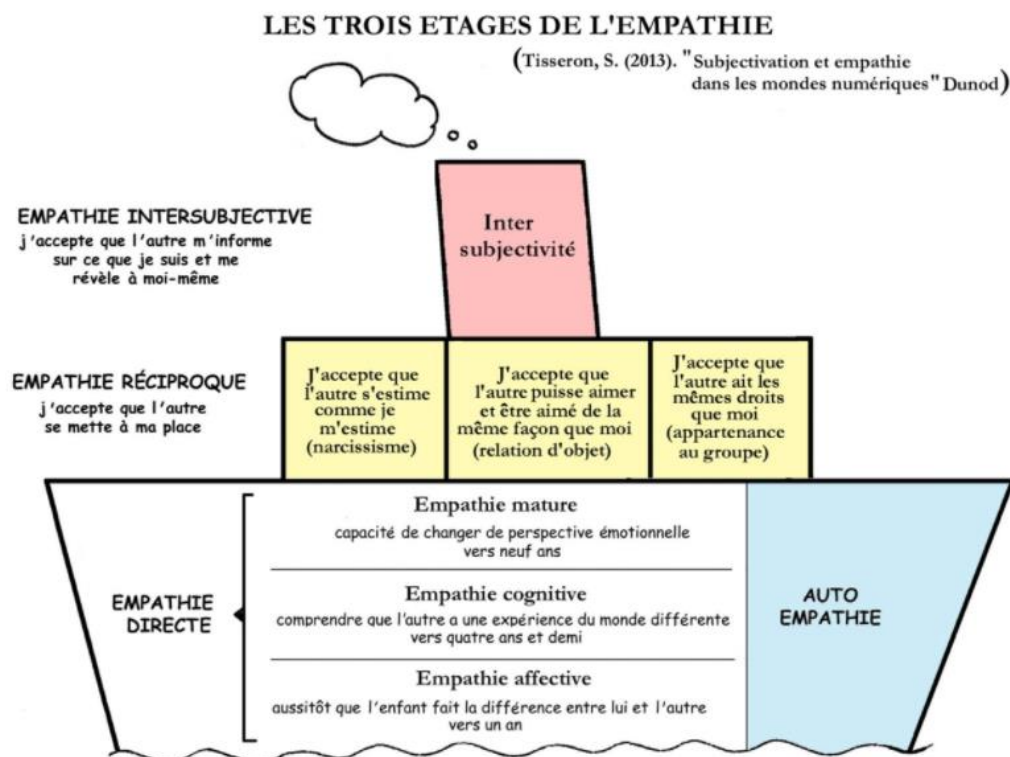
LES TROIS ETAGES DE L'EMPATHIE

(Tisseron, S. (2013). "Subjectivation et empathie dans les mondes numériques" Dunod)

EMPATHIE INTERSUBJECTIVE
j'accepte que l'autre m'informe sur ce que je suis et me révèle à moi-même

Inter subjectivité

EMPATHIE RÉCIPROQUE
j'accepte que l'autre se mette à ma place

J'accepte que l'autre s'estime comme je m'estime (narcissisme)

J'accepte que l'autre puisse aimer et être aimé de la même façon que moi (relation d'objet)

J'accepte que l'autre ait les mêmes droits que moi (appartenance au groupe)

EMPATHIE DIRECTE

Empathie mature
capacité de changer de perspective émotionnelle vers neuf ans

Empathie cognitive
comprendre que l'autre a une expérience du monde différente vers quatre ans et demi

Empathie affective
aussitôt que l'enfant fait la différence entre lui et l'autre vers un an

AUTO EMPATHIE